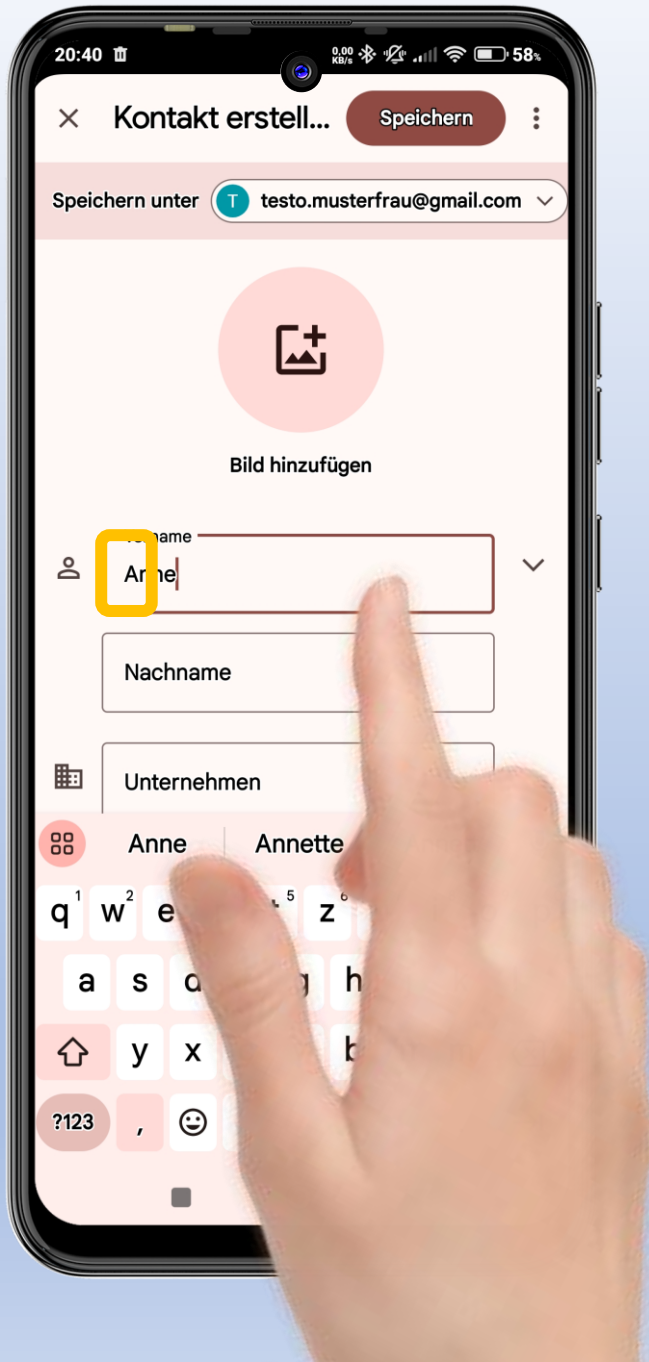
20:40
0,00 KB/s 58%

Kontakt erstell...
Speichern

Speichern unter
T testo.musterfrau@gmail.com

Bild hinzufügen

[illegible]name
Anne

Nachname

Unternehmen

Anne
Annette

q 1 w 2 e 5 z 6
a s d g h
y x b
?123 ,